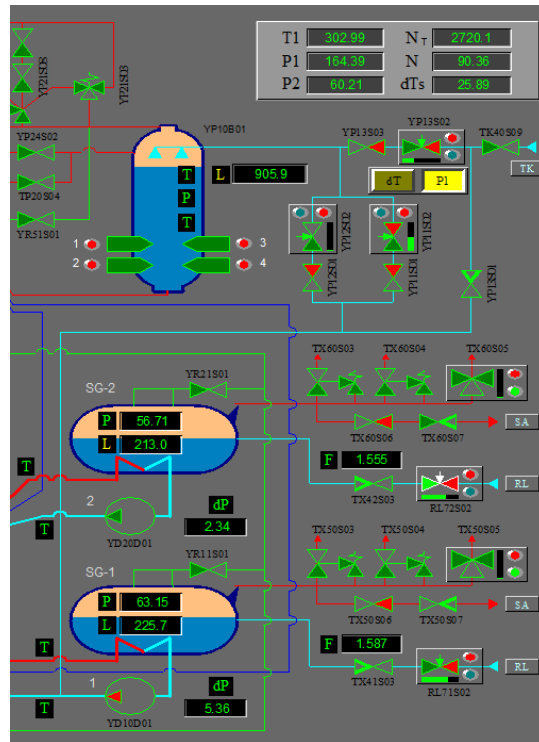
| T1 | 302.99 | $N_T$ | 2720.1 |
|---|---|---|---|
| P1 | 164.39 | N | 90.36 |
| P2 | 60.21 | dTs | 25.89 |

YP21S05
YP21S03
YP24S02
TP20S04
YR51S01
YP10B01
T
L 905.9
P
T
1
2
3
4
YP13S03
YP13S02
TK40S09
TK
dT
P1
YP12S02
YP11S02
YP12S01
YP11S01
YP13S01
TX60S03
TX60S04
TX60S05
TX60S06
TX60S07
SA
SG-2
YR21S01
P 56.71
L 213.0
T
F 1.555
TX42S03
RL72S02
RL
T
2
YD20D01
dP
2.34
SG-1
YR11S01
P 63.15
L 225.7
TX50S03
TX50S04
TX50S05
TX50S06
TX50S07
SA
F 1.587
TX41S03
RL71S02
RL
T
1
YD10D01
dP
5.36
T